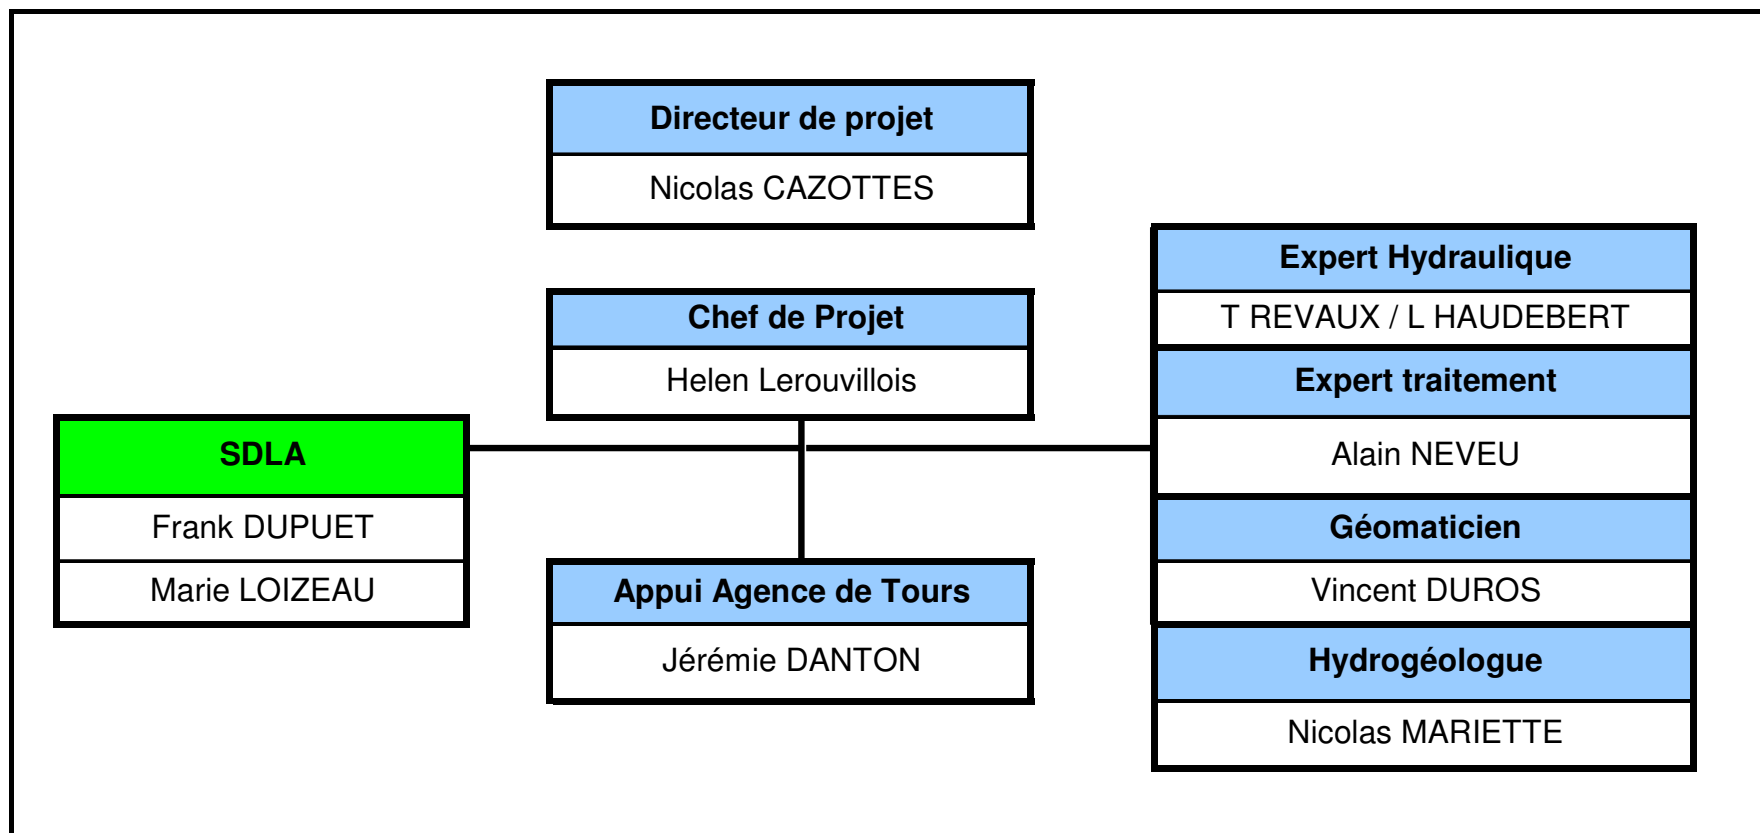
Directeur de projet
Nicolas CAZOTTES

Chef de Projet
Helen Lerouvillois

SDLA
Frank DUPUET
Marie LOIZEAU

Appui Agence de Tours
Jérémie DANTON

Expert Hydraulique
T REVAUX / L HAUDEBERT

Expert traitement
Alain NEVEU

Géomaticien
Vincent DUROS

Hydrogéologue
Nicolas MARIETTE